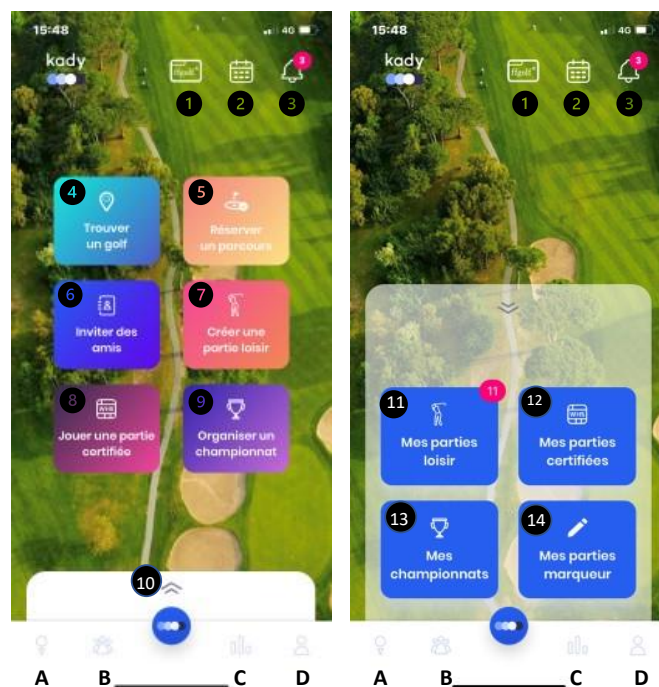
15:48
4G
kady
ffgolf
3
1
2
3
4
Trouver un golf
5
Réserver un parcours
6
Inviter des amis
7
Créer une partie loisir
8
Jouer une partie certifiée
9
Organiser un championnat
10

15:48
4G
kady
ffgolf
3
1
2
3
11
11
Mes parties loisir
12
Mes parties certifiées
13
Mes championnats
14
Mes parties marqueur

A B C D
A B C D